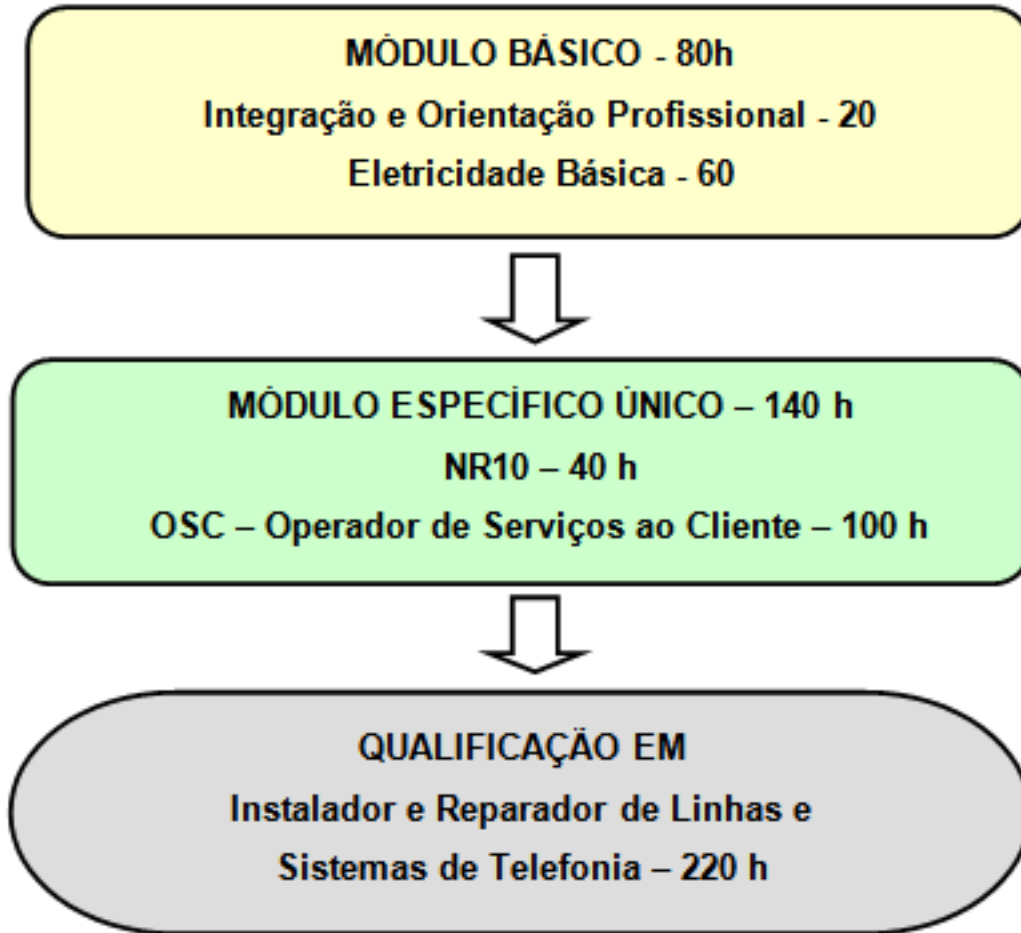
MÓDULO BÁSICO - 80h
Integração e Orientação Profissional - 20
Eletricidade Básica - 60

MÓDULO ESPECÍFICO ÚNICO – 140 h
NR10 – 40 h
OSC – Operador de Serviços ao Cliente – 100 h

QUALIFICAÇÃO EM
Instalador e Reparador de Linhas e
Sistemas de Telefonia – 220 h